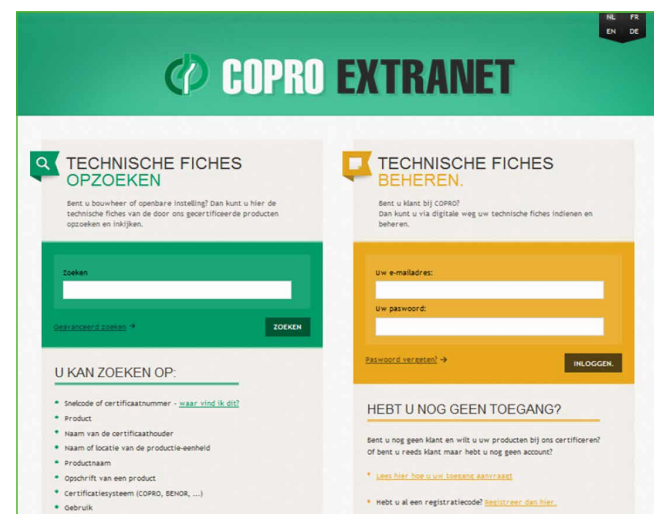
NL FR
EN DE

COPRO EXTRANET

TECHNISCHE FICHES
OPZOEKEN

Bent u bouwheer of openbare instelling? Dan kunt u hier de technische fiches van de door ons gecertificeerde producten opzoeken en inkijken.

Zoeken

Geavanceerd zoeken →

ZOEKEN

U KAN ZOEKEN OP:

- Snelcode of certificaatnummer - waar vind ik dit?
- Product
- Naam van de certificaathouder
- Naam of locatie van de productie-eenheid
- Productnaam
- Opschrift van een product
- Certificatiesysteem (COPRO, BENOR, ....)
- Gebruik

TECHNISCHE FICHES
BEHEREN.

Bent u klant bij COPRO?
Dan kunt u via digitale weg uw technische fiches indienen en beheren.

Uw e-mailadres:

Uw paswoord:

Paswoord vergeten? →

INLOGGEN.

HEBT U NOG GEEN TOEGANG?

Bent u nog geen klant en wilt u uw producten bij ons certificeren? Of bent u reeds klant maar hebt u nog geen account?

- Lees hier hoe u uw toegang aanvraagt
- Hebt u al een registratiecode? Registreer dan hier.